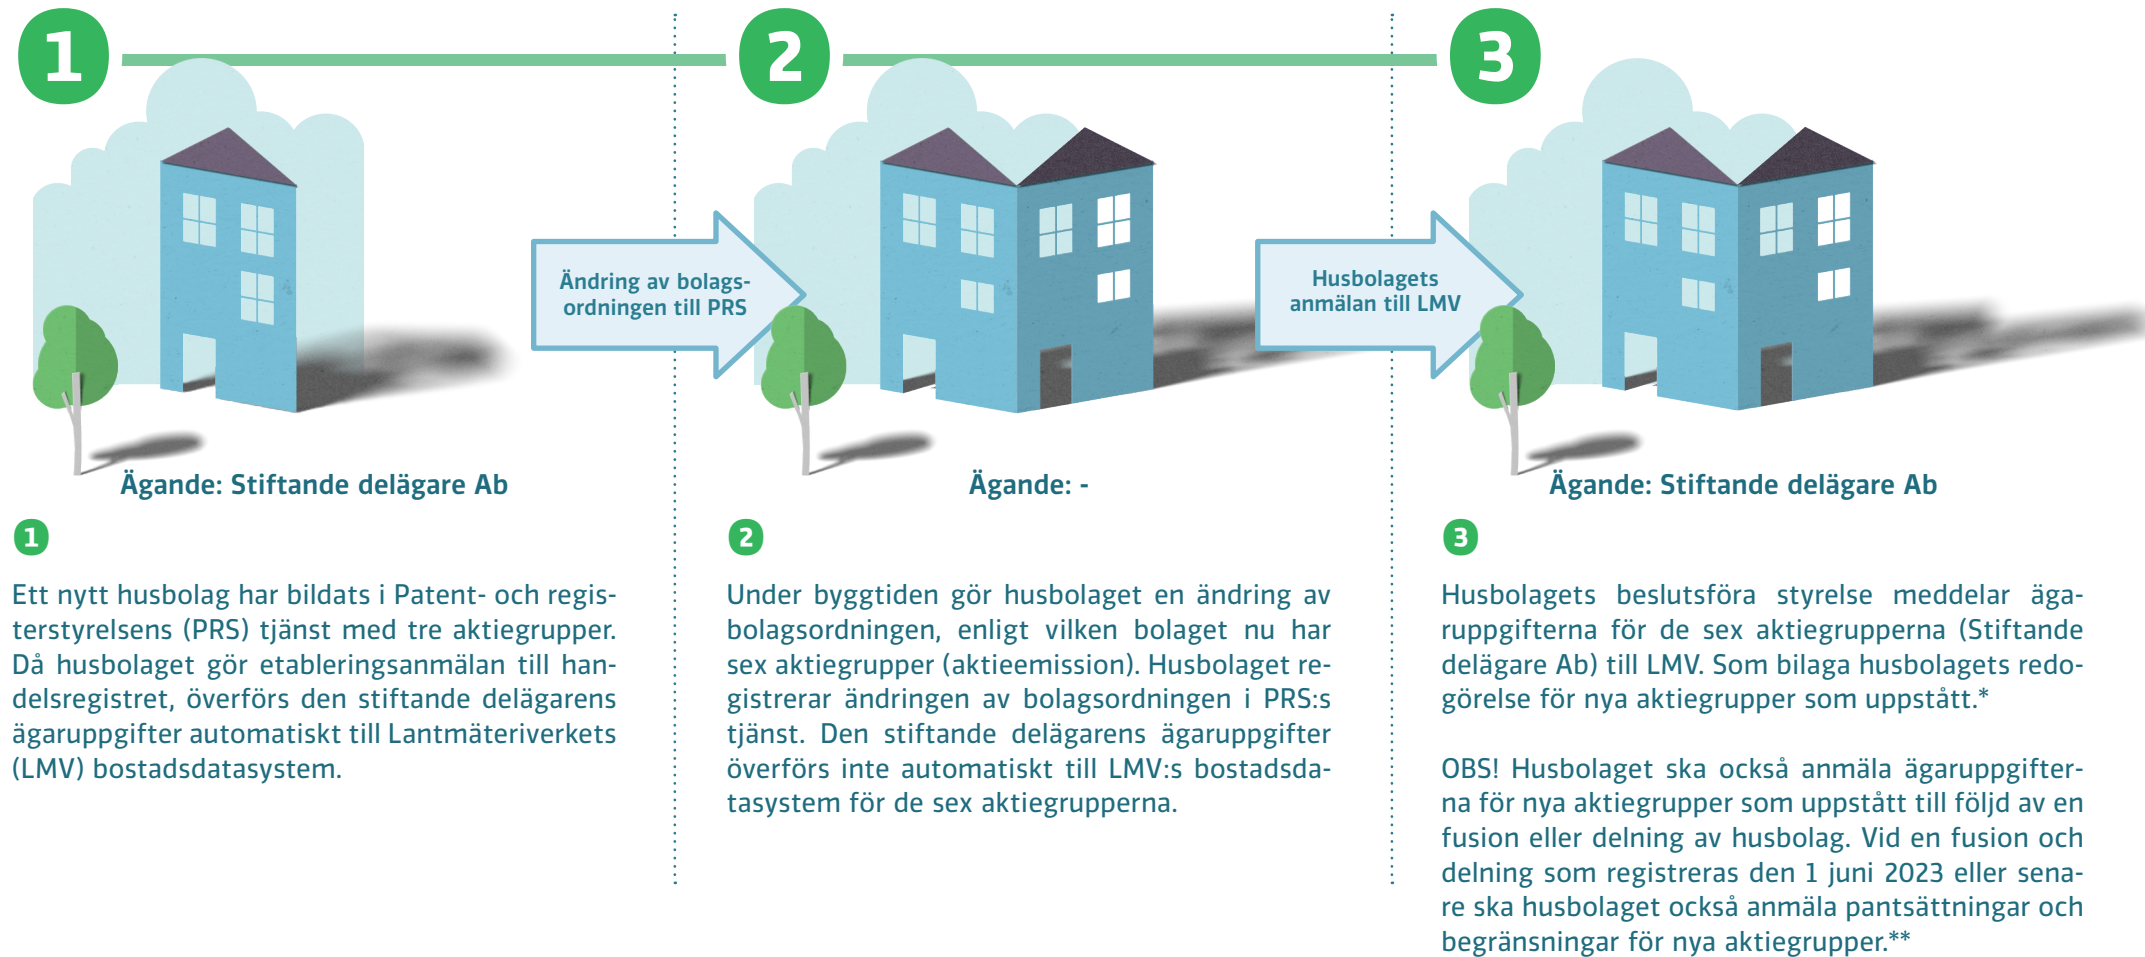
1

Ändring av bolagsordningen till PRS

2

Husbolagets anmälan till LMV

3

Ägande: Stiftande delägare Ab

Ägande: -

Ägande: Stiftande delägare Ab

1

Ett nytt husbolag har bildats i Patent- och registerstyrelsens (PRS) tjänst med tre aktiegrupper. Då husbolaget gör etableringsanmälan till handelsregistret, överförs den stiftande delägarens ägaruppgifter automatiskt till Lantmäteriverkets (LMV) bostadsdatasystem.

2

Under byggtiden gör husbolaget en ändring av bolagsordningen, enligt vilken bolaget nu har sex aktiegrupper (aktieemission). Husbolaget registrerar ändringen av bolagsordningen i PRS:s tjänst. Den stiftande delägarens ägaruppgifter överförs inte automatiskt till LMV:s bostadsdatasystem för de sex aktiegrupperna.

3

Husbolagets beslutsföra styrelse meddelar ägaruppgifterna för de sex aktiegrupperna (Stiftande delägare Ab) till LMV. Som bilaga husbolagets redogörelse för nya aktiegrupper som uppstått.*

OBS! Husbolaget ska också anmäla ägaruppgifterna för nya aktiegrupper som uppstått till följd av en fusion eller delning av husbolag. Vid en fusion och delning som registreras den 1 juni 2023 eller senare ska husbolaget också anmäla pantsättningar och begränsningar för nya aktiegrupper.**